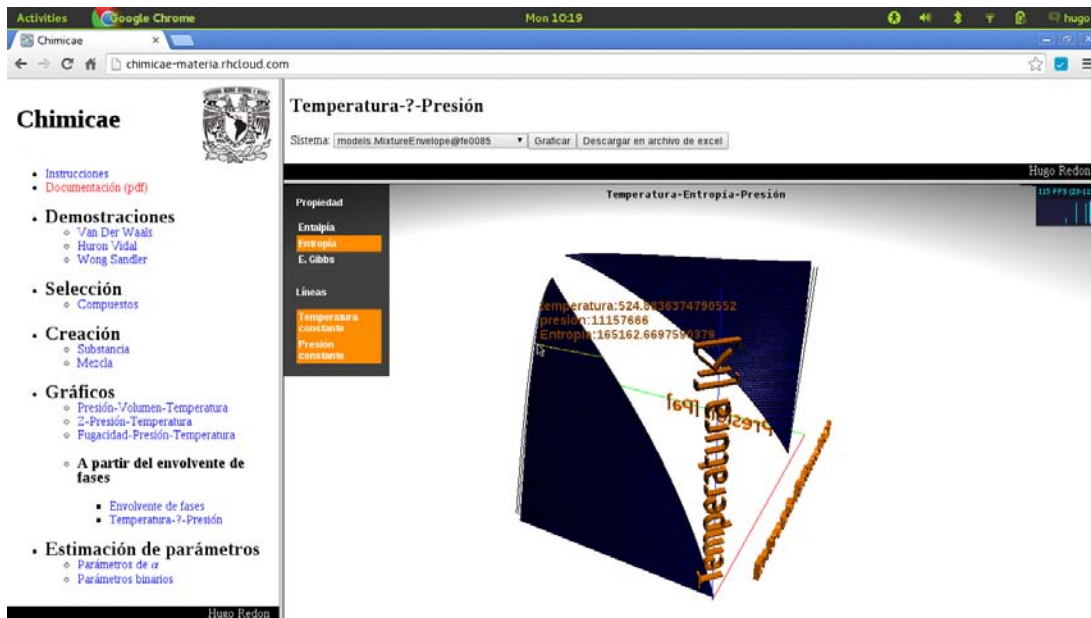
Activities Google Chrome Mon 10:19 hugo

Chimicae ×

chimicae-materia.rhcloud.com

Chimicae

- Instrucciones
- Documentación (pdf)

- Demostraciones
  - Van Der Waals
  - Huron Vidal
  - Wong Sandler

- Selección
  - Compuestos

- Creación
  - Substancia
  - Mezcla

- Gráficos
  - Presión-Volumen-Temperatura
  - Z-Presión-Temperatura
  - Fugacidad-Presión-Temperatura
  - A partir del envolvente de fases
    - Envolvente de fases
    - Temperatura-?-Presión

- Estimación de parámetros
  - Parámetros de $\alpha$
  - Parámetros binarios

Hugo Redon

Temperatura-?-Presión

Sistema: models.MixtureEnvelope@fe0085 Graficar Descargar en archivo de excel

Hugo Redon

Temperatura-Entropía-Presión

115 FPS (23-11

Propiedad
Entalpía
Entropía
E. Gibbs

Líneas
Temperatura constante
Presión constante

temperatura:524.8936374790552
presion:11157666
Entropia:165162.6697590379

Temperatura [K]
presión [pa]
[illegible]